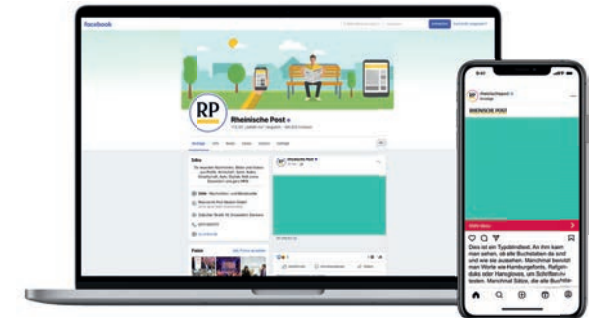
facebook

RP

Rheinische Post

RHEINISCHE POST

Das ist ein Typoblindtext. An ihm kann man sehen, ob alle Buchstaben da sind und wie sie aussehen. Manchmal benutzt man Worte wie Hamburgefonts, Rafgenduks oder Handgloves, um Schriften zu testen. Manchmal Sätze, die alle Buchsta-

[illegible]